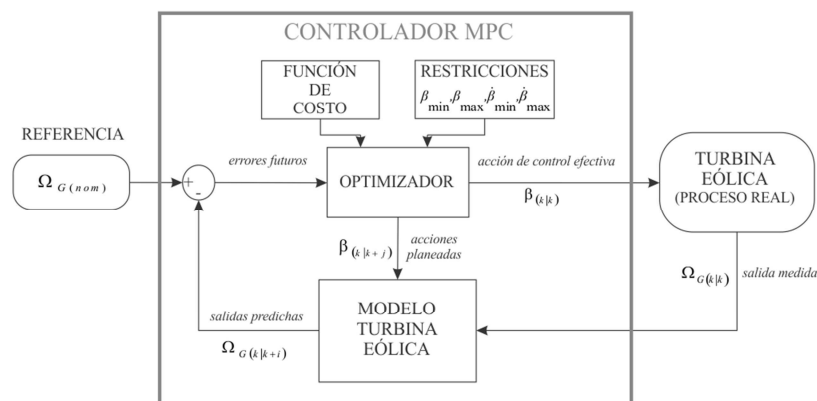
CONTROLADOR MPC

FUNCIÓN DE COSTO

RESTRICCIONES
$\beta_{min}, \beta_{max}, \dot{\beta}_{min}, \dot{\beta}_{max}$

REFERENCIA

$\Omega_{G(nom)}$

+
-

errores futuros

OPTIMIZADOR

acción de control efectiva

$\beta_{(k|k)}$

TURBINA EÓLICA
(PROCESO REAL)

$\beta_{(k|k+j)}$

acciones planeadas

salida medida

$\Omega_{G(k|k)}$

salidas predichas

$\Omega_{G(k|k+i)}$

MODELO TURBINA EÓLICA